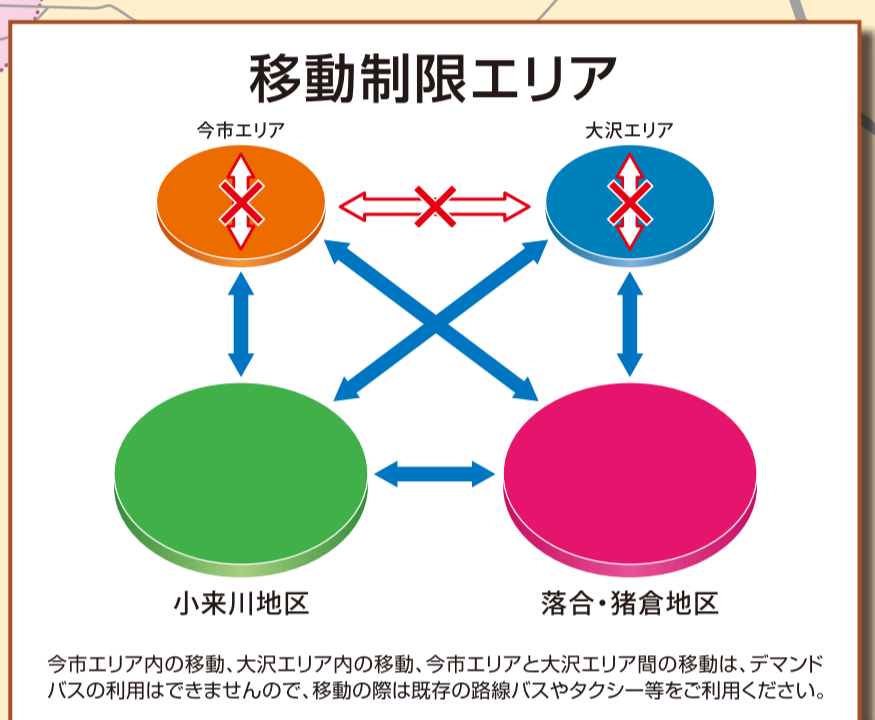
移動制限エリア

今市エリア

大沢エリア

小来川地区

落合・猪倉地区

今市エリア内の移動、大沢エリア内の移動、今市エリアと大沢エリア間の移動は、デマンドバスの利用はできませんので、移動の際は既存の路線バスやタクシー等をご利用ください。